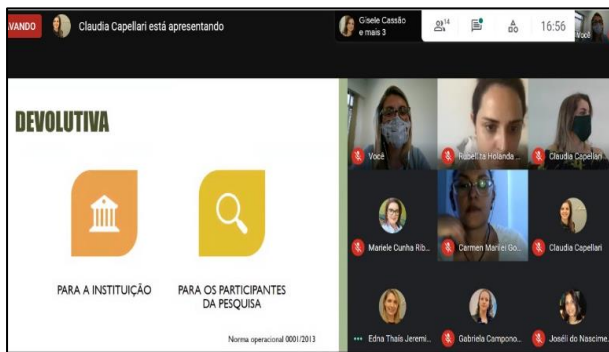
VANDO Claudia Capellari está apresentando

Gisele Cassão e mais 3

14

16:56

Você

DEVOLUTIVA

PARA A INSTITUIÇÃO

PARA OS PARTICIPANTES DA PESQUISA

Norma operacional 0001/2013

Você

Rubelita Holanda ...

Claudia Capellari

Mariele Cunha Rib...

Carmen Mariel Go...

Claudia Capellari

Edna Thaís Jeremi...

Gabriela Campono...

Josélí do Nascime...